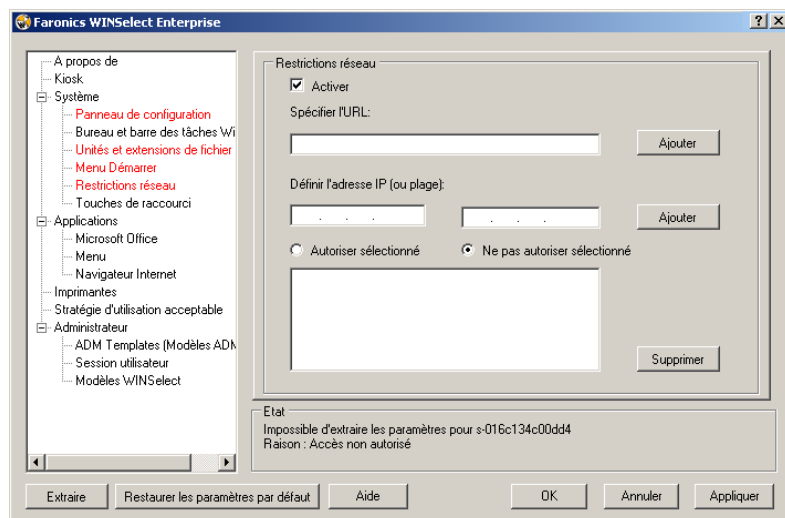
Faronics WINSelect Enterprise

? X

A propos de
Kiosk
Système
Panneau de configuration
Bureau et barre des tâches Wi
Unités et extensions de fichier
Menu Démarrer
Restrictions réseau
Touches de raccourci
Applications
Microsoft Office
Menu
Navigateur Internet
Imprimantes
Stratégie d'utilisation acceptable
Administrateur
ADM Templates (Modèles ADM
Session utilisateur
Modèles WINSelect

Restrictions réseau
Activer
Spécifier l'URL:
Ajouter
Définir l'adresse IP (ou plage):
Ajouter
Autoriser sélectionné
Ne pas autoriser sélectionné
Supprimer

Etat
Impossible d'extraire les paramètres pour s-016c134c00dd4
Raison : Accès non autorisé

Extraire
Restaurer les paramètres par défaut
Aide
OK
Annuler
Appliquer